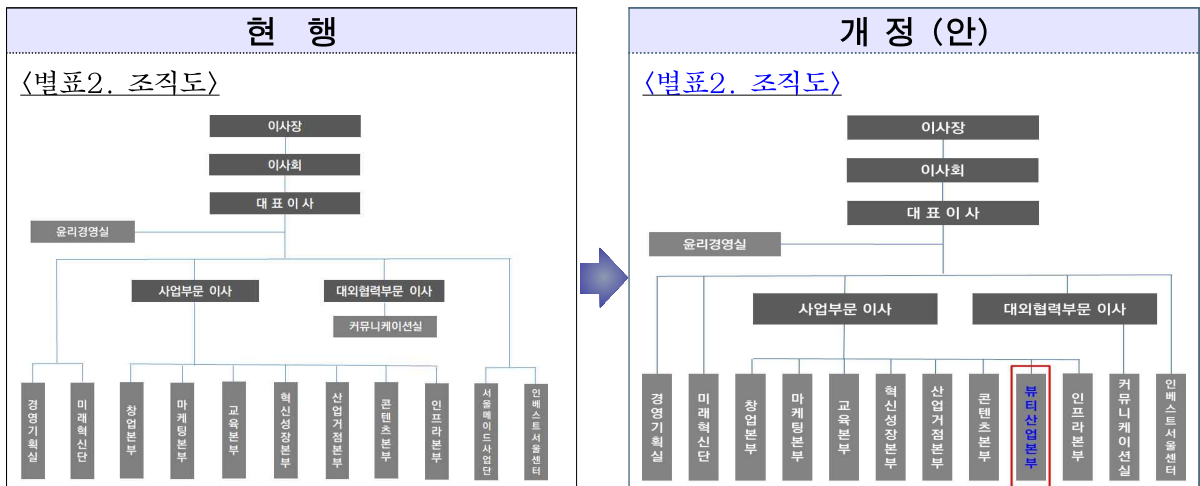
현 행

〈별표2. 조직도〉

이사장

이사회

대 표 이 사

윤리경영실

사업부문 이사

대외협력부문 이사

커뮤니케이션실

경영기획실

미래혁신단

창업본부

마케팅본부

교육본부

혁신성장본부

산업거점본부

콘텐츠본부

인프라본부

서울메이드사업단

인베스트서울센터

개 정 (안)

〈별표2. 조직도〉

이사장

이사회

대 표 이 사

윤리경영실

사업부문 이사

대외협력부문 이사

경영기획실

미래혁신단

창업본부

마케팅본부

교육본부

혁신성장본부

산업거점본부

콘텐츠본부

뷰티산업본부

인프라본부

커뮤니케이션실

인베스트서울센터